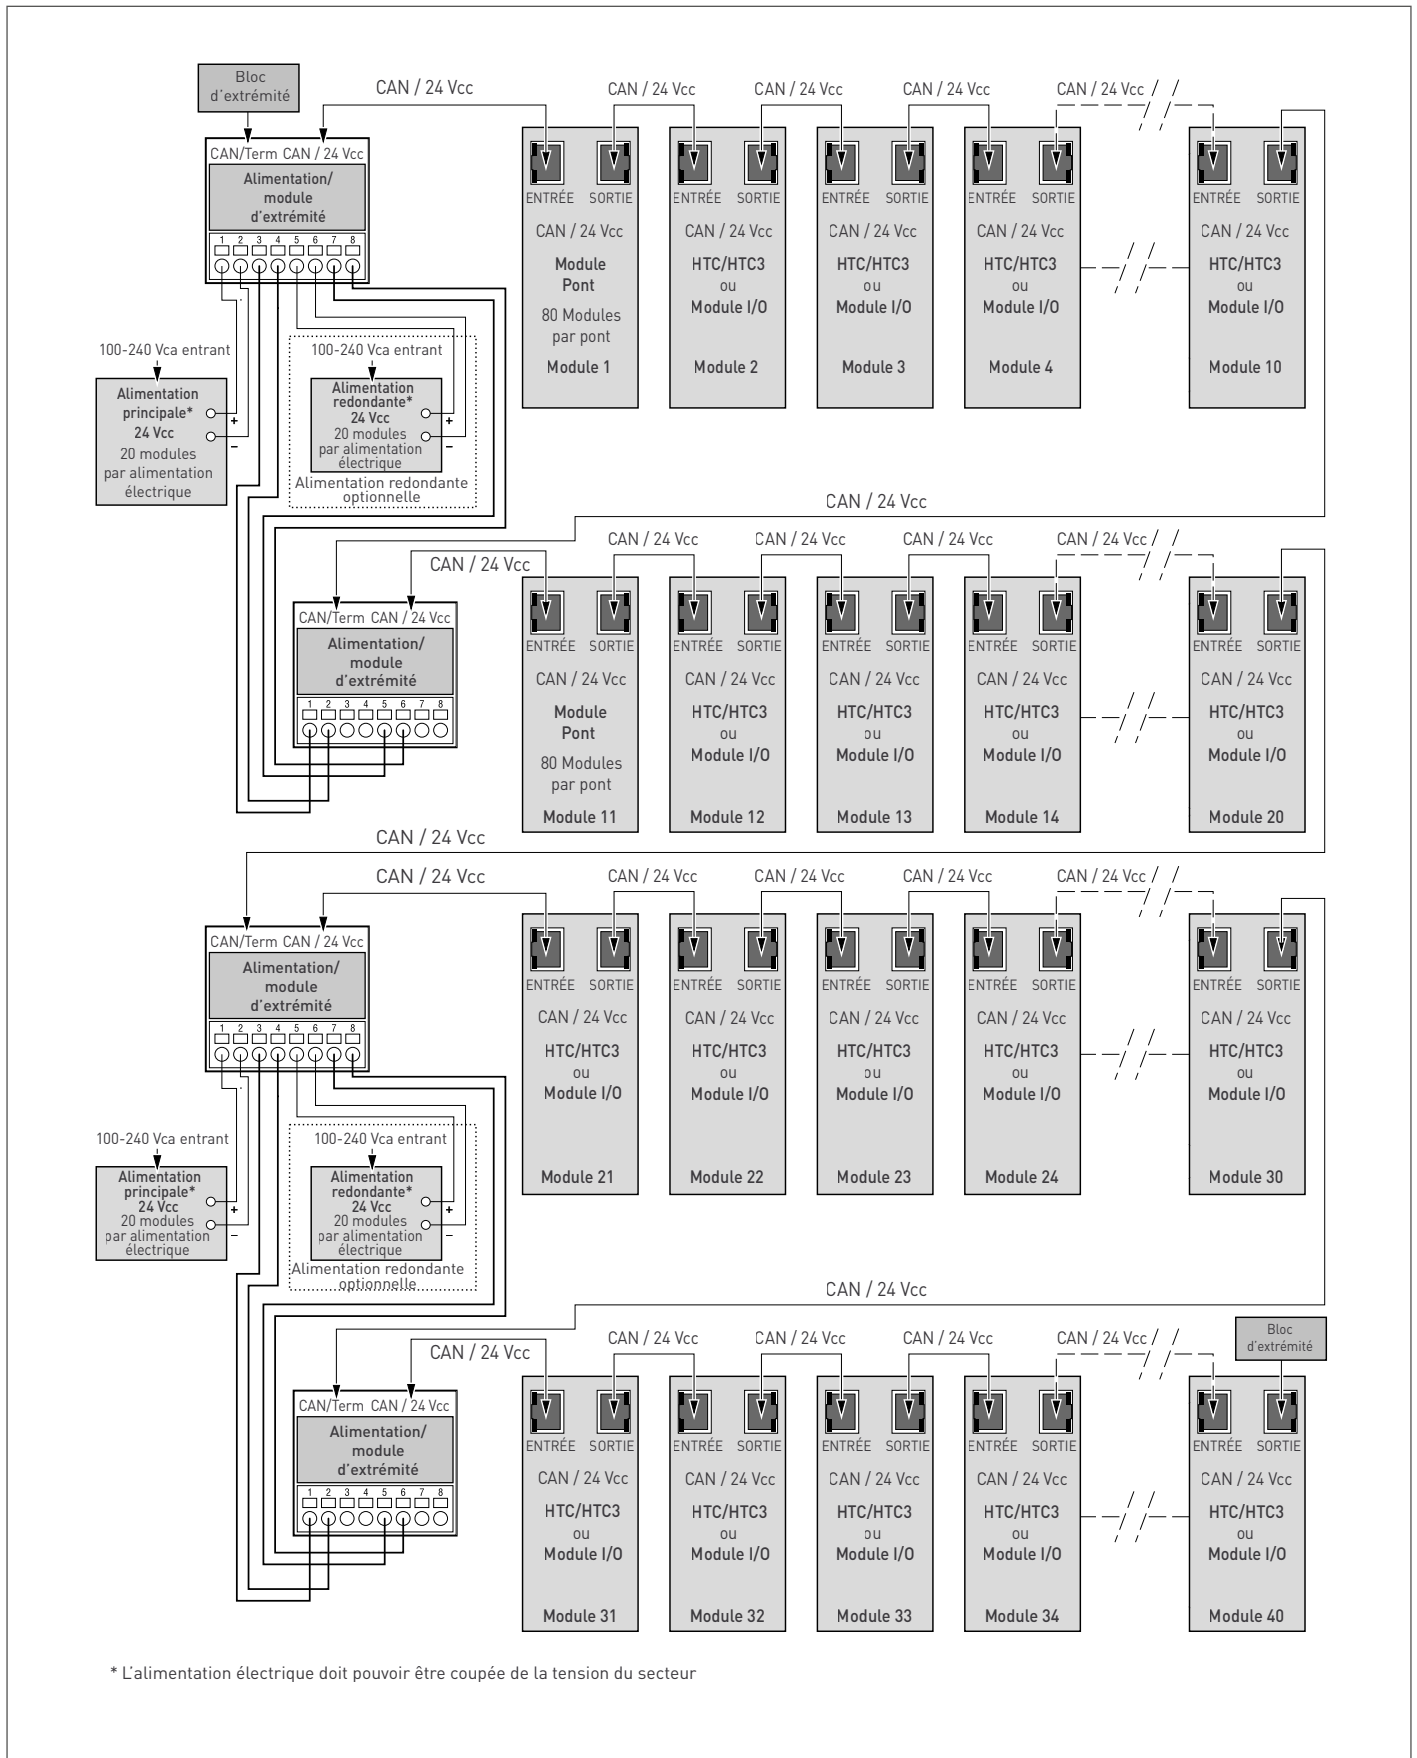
Bloc d'extrémité

CAN / 24 Vcc

CAN/Term CAN / 24 Vcc
Alimentation/ module d'extrémité
1 2 3 4 5 6 7 8

100-240 Vca entrant
Alimentation principale* 24 Vcc
20 modules par alimentation électrique
+
–

100-240 Vca entrant
Alimentation redondante* 24 Vcc
20 modules par alimentation électrique
+
–
Alimentation redondante optionnelle

CAN / 24 Vcc CAN / 24 Vcc CAN / 24 Vcc CAN / 24 Vcc

ENTRÉE SORTIE
CAN / 24 Vcc
Module Pont
80 Modules par pont
Module 1

ENTRÉE SORTIE
CAN / 24 Vcc
HTC/HTC3
ou
Module I/O
Module 2

ENTRÉE SORTIE
CAN / 24 Vcc
HTC/HTC3
ou
Module I/O
Module 3

ENTRÉE SORTIE
CAN / 24 Vcc
HTC/HTC3
ou
Module I/O
Module 4

ENTRÉE SORTIE
CAN / 24 Vcc
HTC/HTC3
ou
Module I/O
Module 10

CAN / 24 Vcc

CAN / 24 Vcc

CAN/Term CAN / 24 Vcc
Alimentation/ module d'extrémité
1 2 3 4 5 6 7 8

CAN / 24 Vcc CAN / 24 Vcc CAN / 24 Vcc CAN / 24 Vcc

ENTRÉE SORTIE
CAN / 24 Vcc
Module Pont
80 Modules par pont
Module 11

ENTRÉE SORTIE
CAN / 24 Vcc
HTC/HTC3
ou
Module I/O
Module 12

ENTRÉE SORTIE
CAN / 24 Vcc
HTC/HTC3
ou
Module I/O
Module 13

ENTRÉE SORTIE
CAN / 24 Vcc
HTC/HTC3
ou
Module I/O
Module 14

ENTRÉE SORTIE
CAN / 24 Vcc
HTC/HTC3
ou
Module I/O
Module 20

CAN / 24 Vcc

CAN / 24 Vcc

CAN/Term CAN / 24 Vcc
Alimentation/ module d'extrémité
1 2 3 4 5 6 7 8

100-240 Vca entrant
Alimentation principale* 24 Vcc
20 modules par alimentation électrique
+
–

100-240 Vca entrant
Alimentation redondante* 24 Vcc
20 modules par alimentation électrique
+
–
Alimentation redondante optionnelle

CAN / 24 Vcc CAN / 24 Vcc CAN / 24 Vcc CAN / 24 Vcc

ENTRÉE SORTIE
CAN / 24 Vcc
HTC/HTC3
ou
Module I/O
Module 21

ENTRÉE SORTIE
CAN / 24 Vcc
HTC/HTC3
ou
Module I/O
Module 22

ENTRÉE SORTIE
CAN / 24 Vcc
HTC/HTC3
ou
Module I/O
Module 23

ENTRÉE SORTIE
CAN / 24 Vcc
HTC/HTC3
ou
Module I/O
Module 24

ENTRÉE SORTIE
CAN / 24 Vcc
HTC/HTC3
ou
Module I/O
Module 30

CAN / 24 Vcc

CAN / 24 Vcc

CAN/Term CAN / 24 Vcc
Alimentation/ module d'extrémité
1 2 3 4 5 6 7 8

CAN / 24 Vcc CAN / 24 Vcc CAN / 24 Vcc CAN / 24 Vcc

Bloc d'extrémité

ENTRÉE SORTIE
CAN / 24 Vcc
HTC/HTC3
ou
Module I/O
Module 31

ENTRÉE SORTIE
CAN / 24 Vcc
HTC/HTC3
ou
Module I/O
Module 32

ENTRÉE SORTIE
CAN / 24 Vcc
HTC/HTC3
ou
Module I/O
Module 33

ENTRÉE SORTIE
CAN / 24 Vcc
HTC/HTC3
ou
Module I/O
Module 34

ENTRÉE SORTIE
CAN / 24 Vcc
HTC/HTC3
ou
Module I/O
Module 40

* L'alimentation électrique doit pouvoir être coupée de la tension du secteur